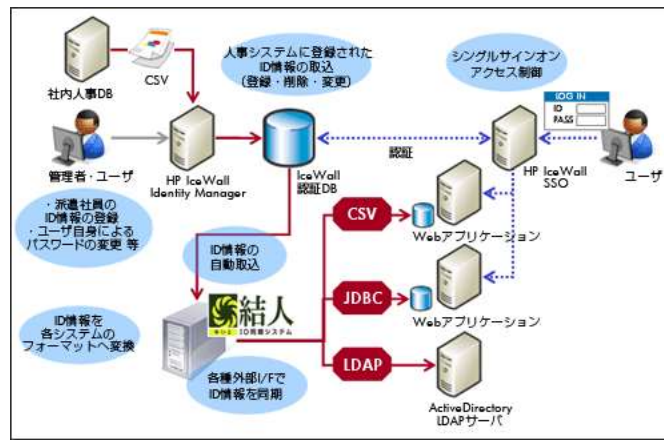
CSV

社内人事DB

人事システムに登録された ID情報の取込 (登録・削除・変更)

シングルサインオン アクセス制御

LOG IN
ID
PASS

管理者・ユーザ

HP IceWall Identity Manager

IceWall 認証DB

認証

HP IceWall SSO

ユーザ

・派遣社員の ID情報の登録 ・ユーザ自身による パスワードの変更 等

CSV

Webアプリケーション

ID情報の 自動取込

結人
ID同期システム

JDBC

Webアプリケーション

ID情報を 各システムの フォーマットへ変換

LDAP

各種外部I/Fで ID情報を同期

ActiveDirectory LDAPサーバ